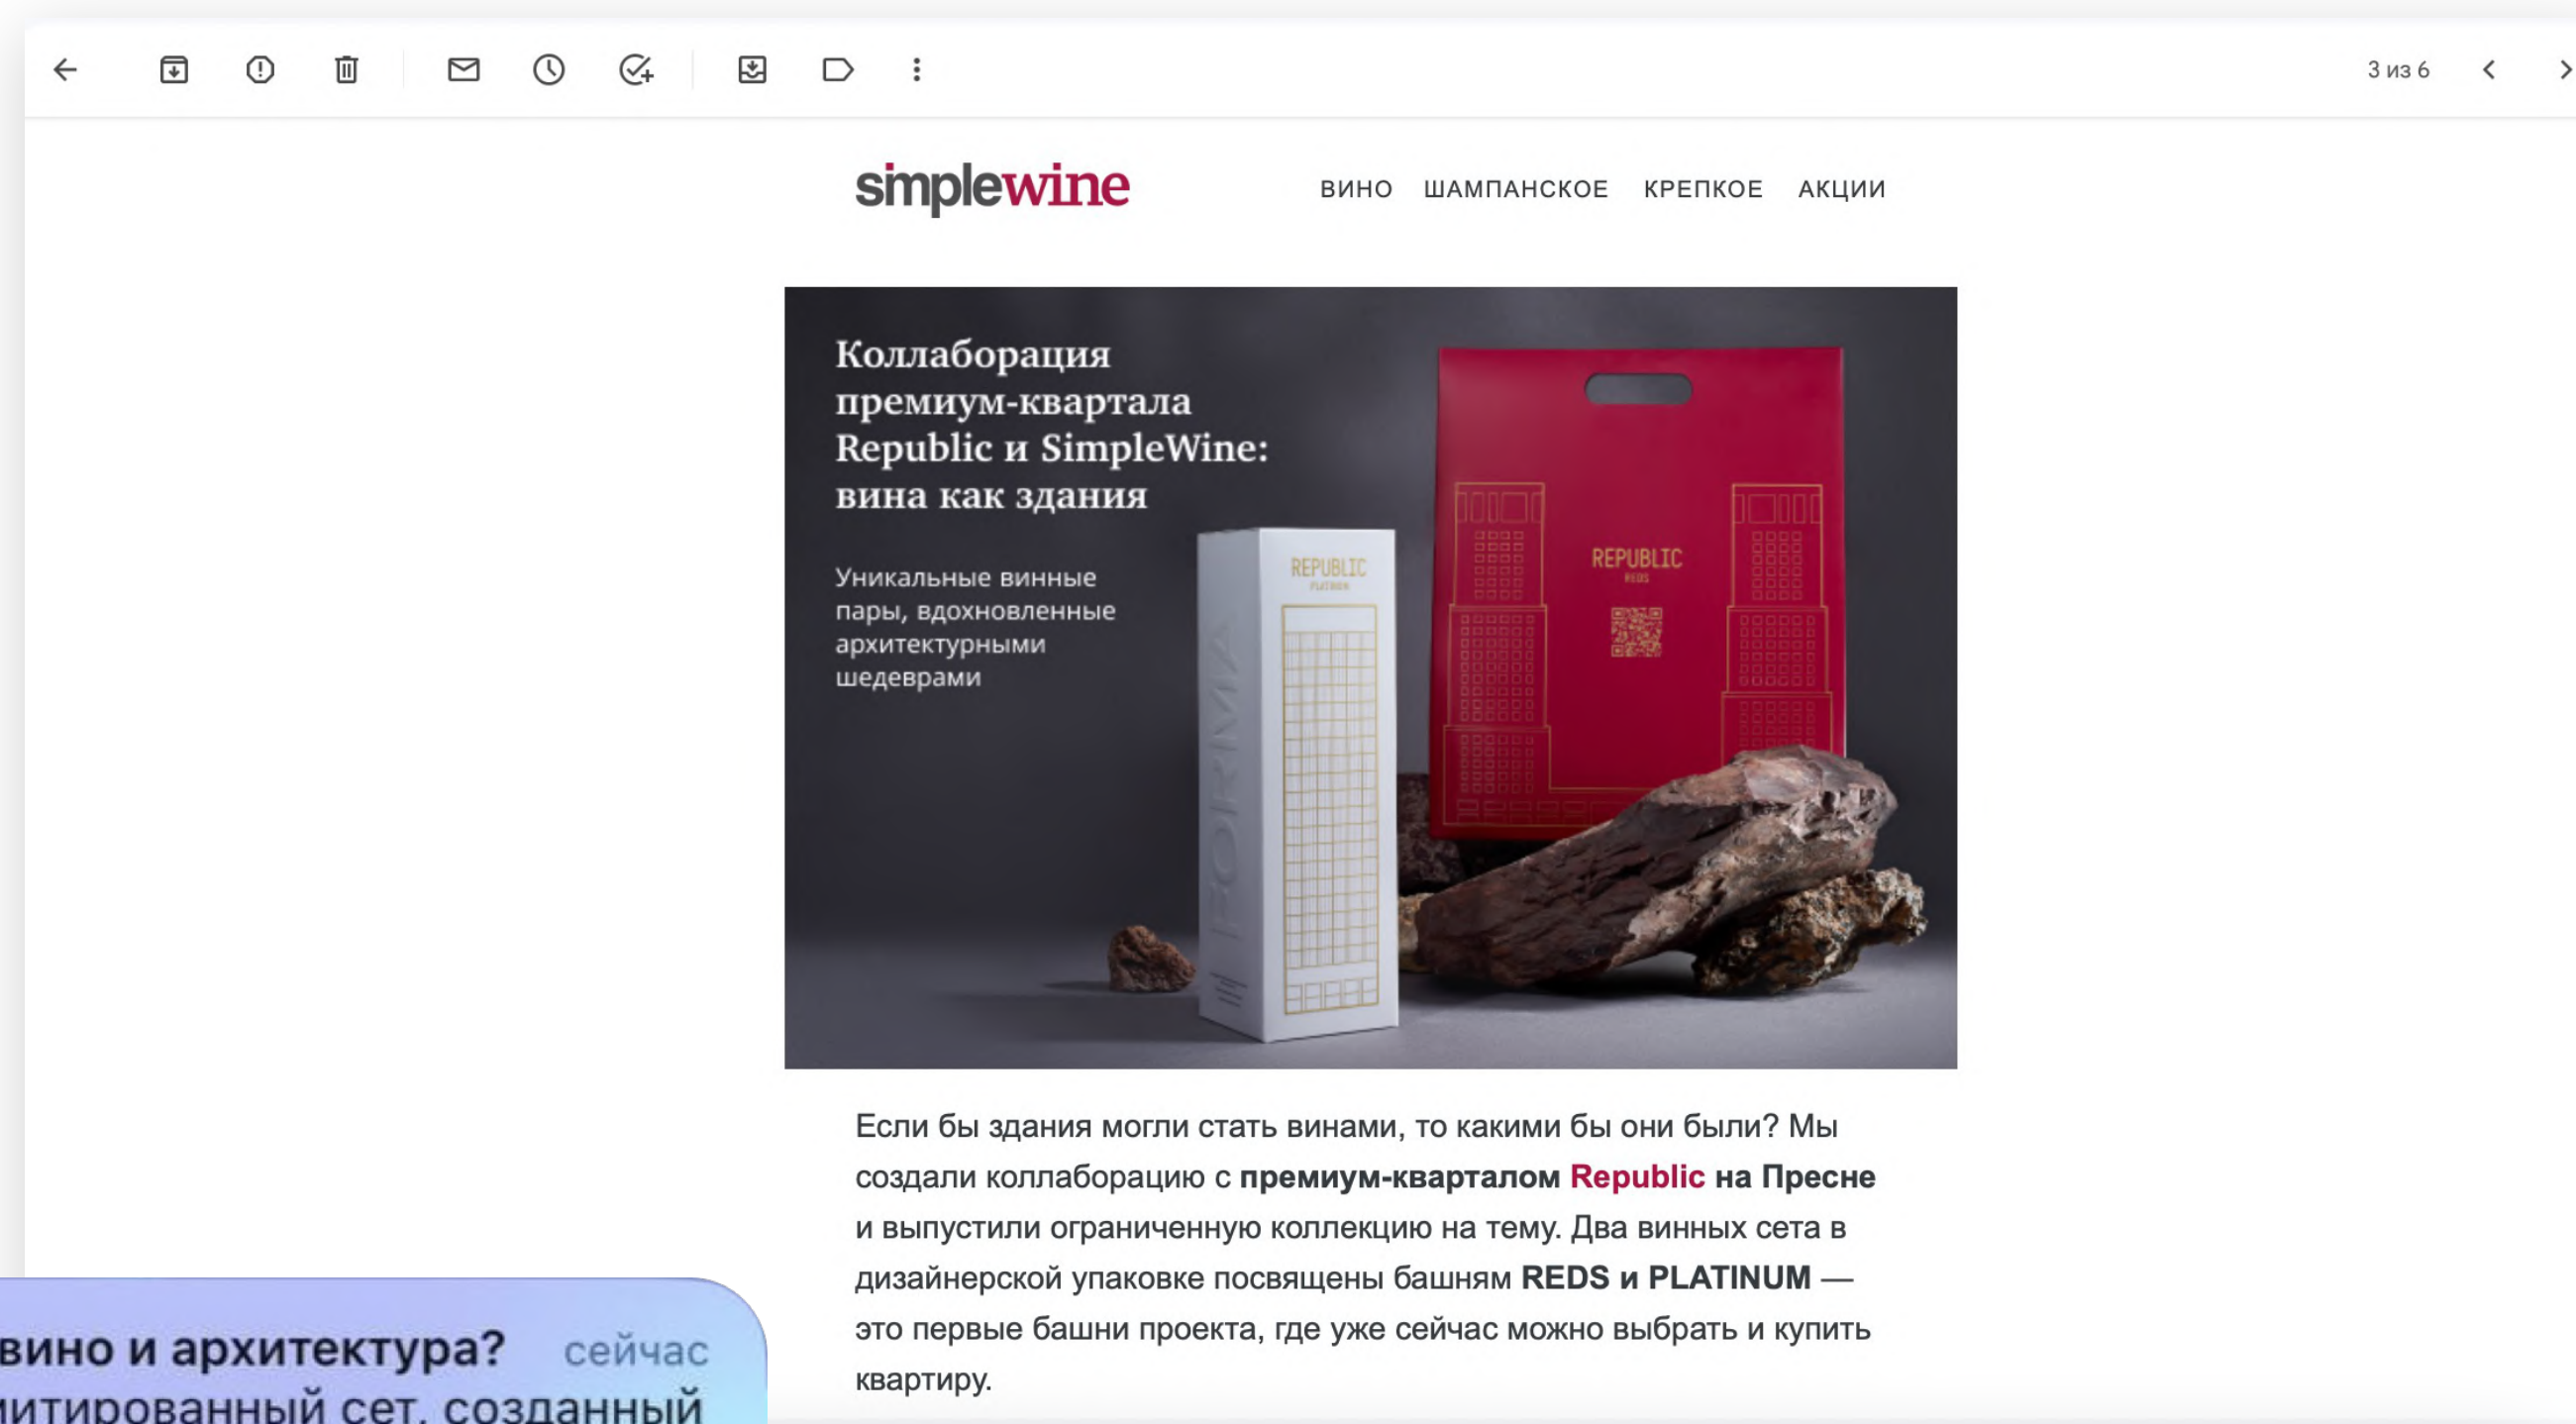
3 из 6

simplewine

ВИНО ШАМПАНСКОЕ КРЕПКОЕ АКЦИИ

Коллаборация премиум-квартала Republic и SimpleWine: вина как здания

Уникальные винные пары, вдохновленные архитектурными шедеврами

REPUBLIC

FORMA

REPUBLIC

Если бы здания могли стать винами, то какими бы они были? Мы создали коллаборацию с **премиум-кварталом Republic на Пресне** и выпустили ограниченную коллекцию на тему. Два винных сета в дизайнерской упаковке посвящены башням **REDS и PLATINUM** — это первые башни проекта, где уже сейчас можно выбрать и купить квартиру.

вино и архитектура? сейчас
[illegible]итированный сет, созданный